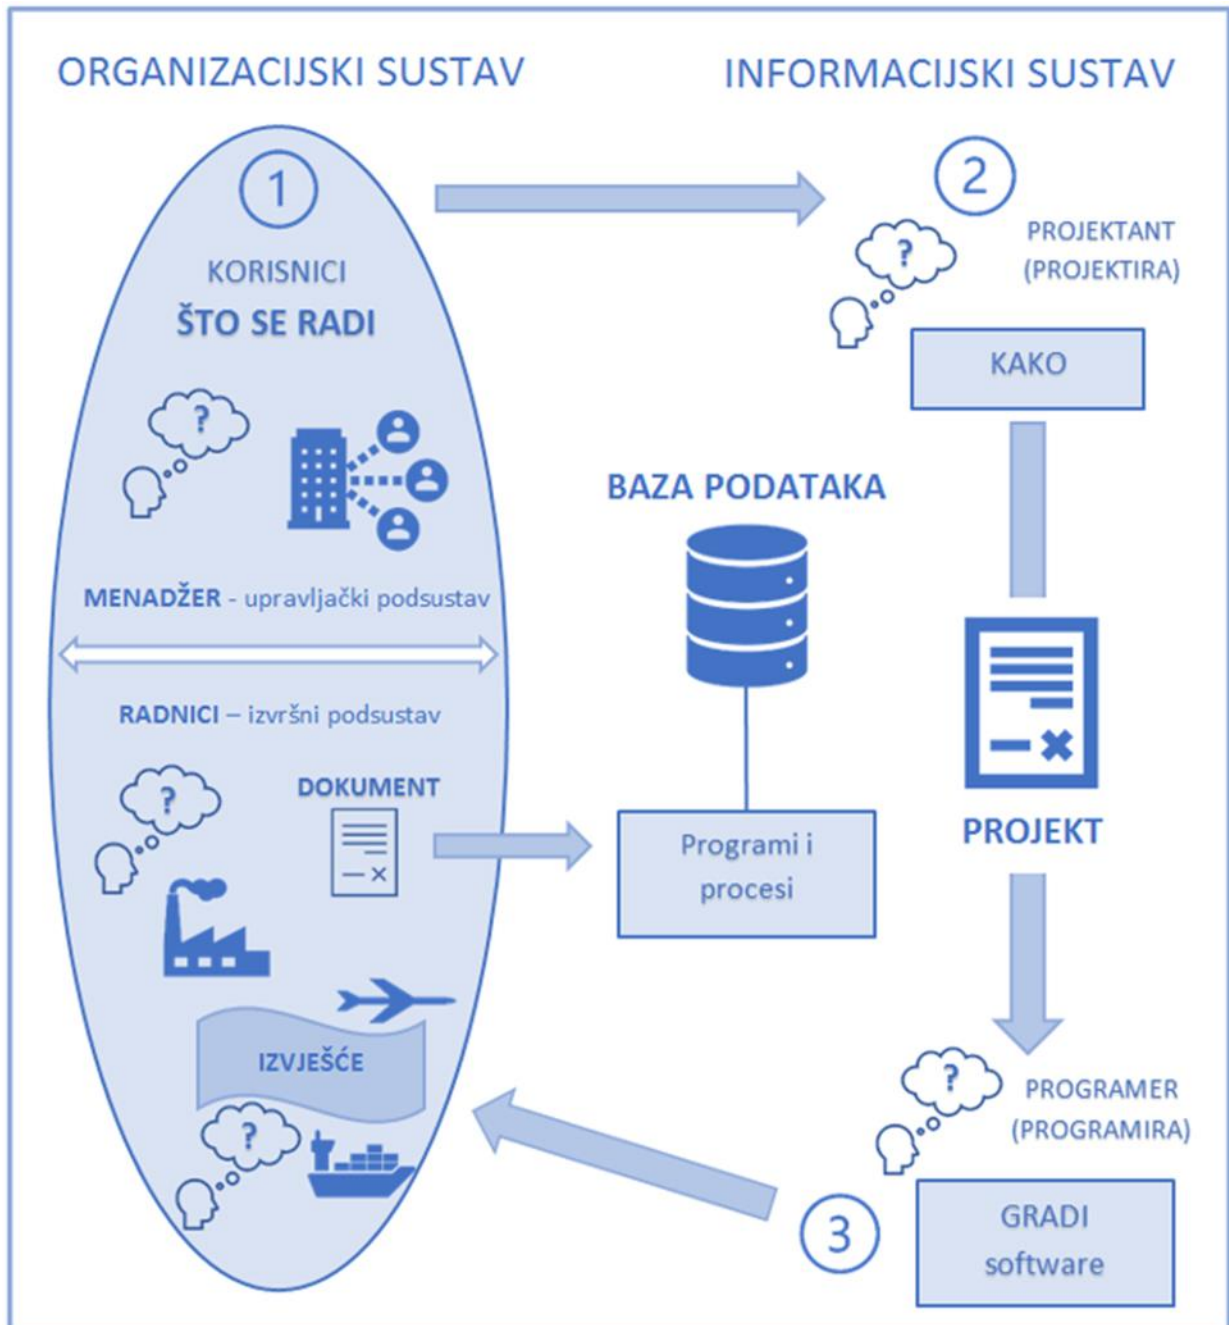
ORGANIZACIJSKI SUSTAV

INFORMACIJSKI SUSTAV

1

KORISNICI

ŠTO SE RADI

?

MENADŽER - upravljački podsustav

RADNICI – izvršni podsustav

?

DOKUMENT

IZVJEŠĆE

?

2

?

PROJEKTANT (PROJEKTIRA)

KAKO

BAZA PODATAKA

Programi i procesi

PROJEKT

?

PROGRAMER (PROGRAMIRA)

3

GRADI software